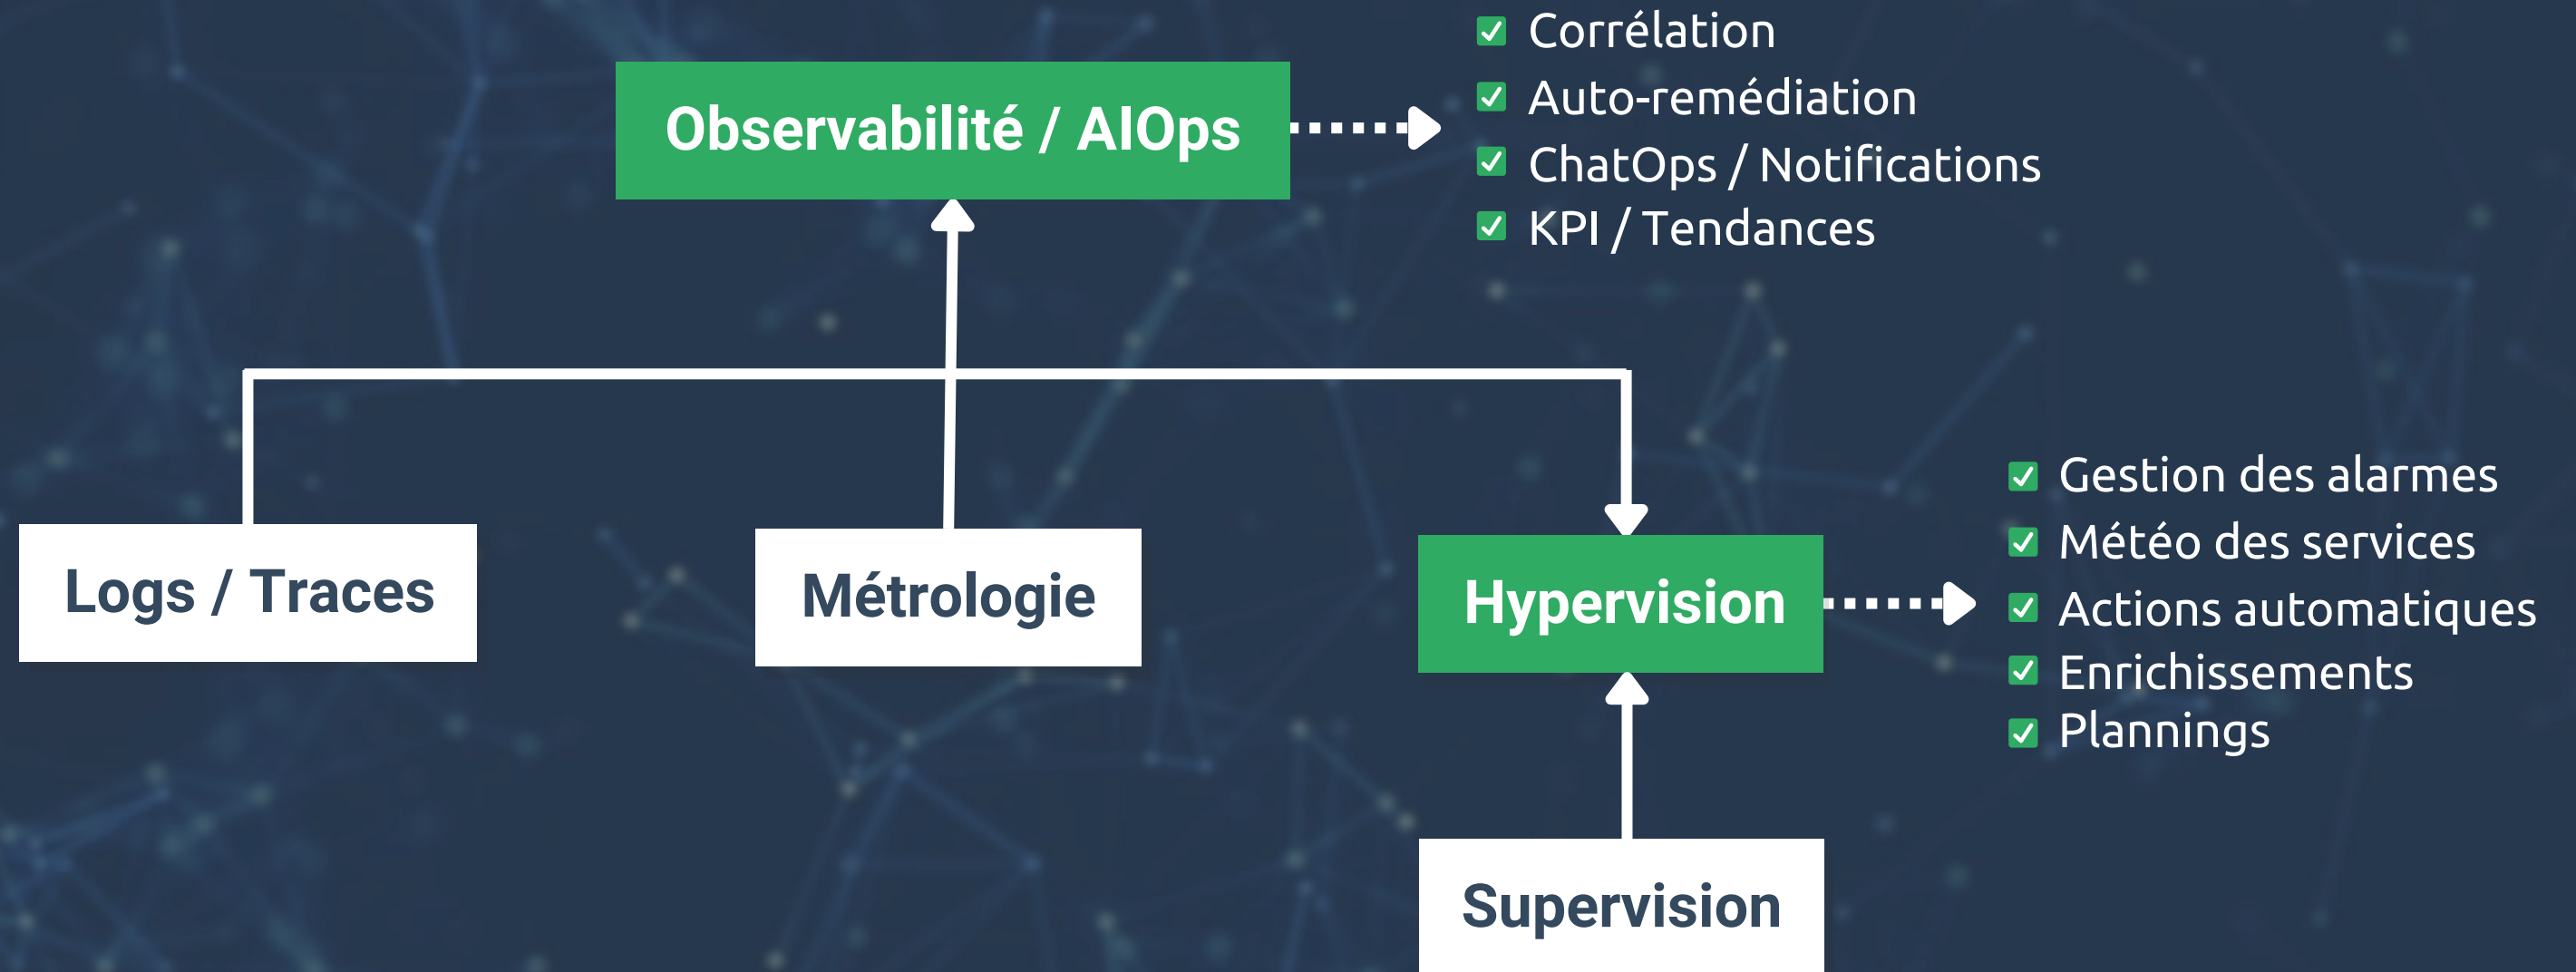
Observabilité / AIOps

Corrélation
Auto-remédiation
ChatOps / Notifications
KPI / Tendances

Logs / Traces

Métrologie

Hypervision

Gestion des alarmes
Météo des services
Actions automatiques
Enrichissements
Plannings

Supervision